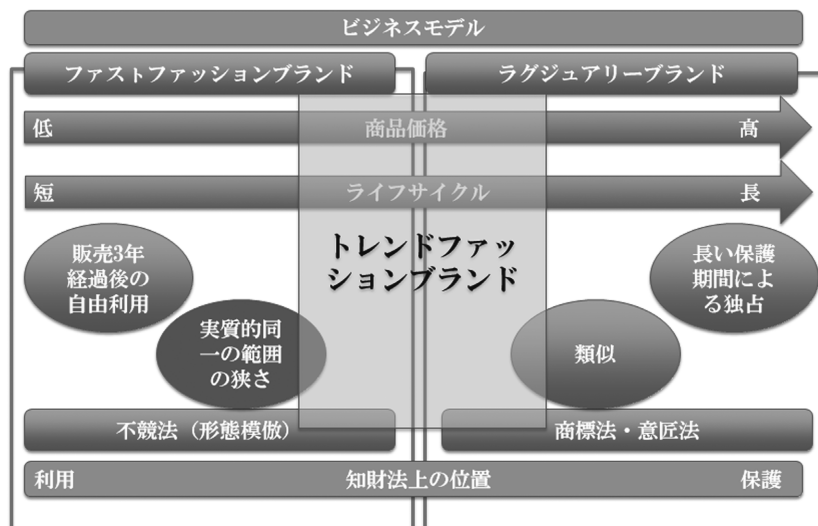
ビジネスモデル

ファストファッションブランド

ラグジュアリーブランド

低 商品価格 高

短 ライフサイクル 長

トレンドファッションブランド

販売3年経過後の自由利用

実質的同一の範囲の狭さ

長い保護期間による独占

類似

不競法（形態模倣）

商標法・意匠法

利用 知財法上の位置 保護